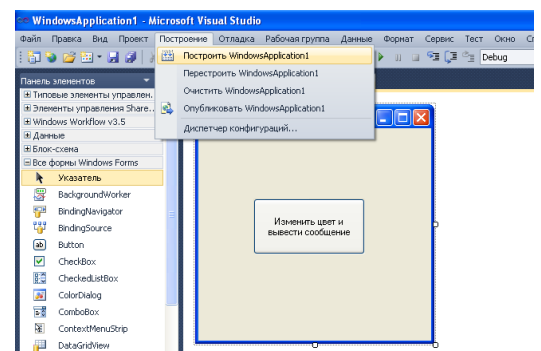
WindowsApplication1 - Microsoft Visual Studio

Файл Правка Вид Проект Построение Отладка Рабочая группа Данные Формат Сервис Тест Окно Спр

Debug

Панель элементов

Построить WindowsApplication1
Перестроить WindowsApplication1
Очистить WindowsApplication1
Опубликовать WindowsApplication1
Диспетчер конфигураций...

Типовые элементы управлен.
Элементы управления Share...
Windows Workflow v3.5
Данные
Блок-схема
Все формы Windows Forms
Указатель
BackgroundWorker
BindingNavigator
BindingSource
Button
CheckBox
CheckedListBox
ColorDialog
ComboBox
ContextMenuStrip
DataGridView

Изменить цвет и вывести сообщение